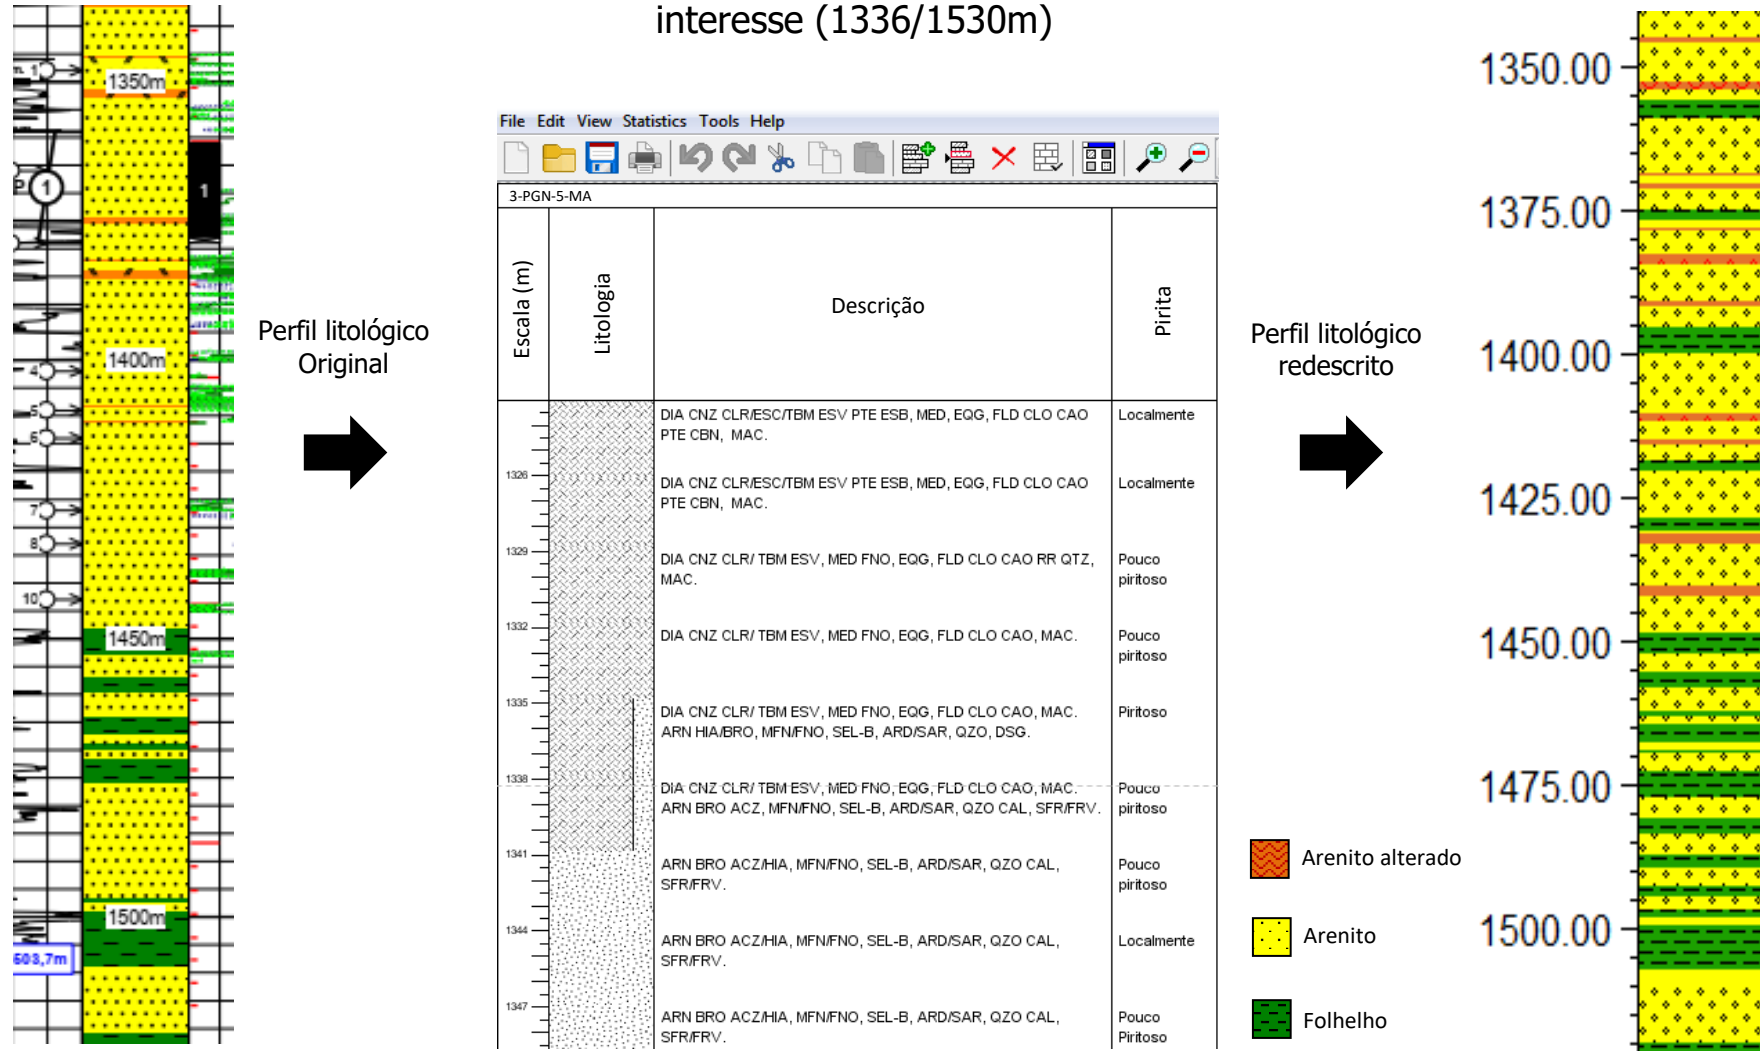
interesse (1336/1530m)

1350m
1400m
1450m
1500m
603,7m

Perfil litológico Original

File Edit View Statistics Tools Help

3-PGN-5-MA

| Escala (m) | Litologia | Descrição | Pirita |
|---|---|---|---|
| | | DIA CNZ CLR/ESC/TBM ESV PTE ESB, MED, EQG, FLD CLO CAO PTE CBN, MAC. | Localmente |
| 1326 | | DIA CNZ CLR/ESC/TBM ESV PTE ESB, MED, EQG, FLD CLO CAO PTE CBN, MAC. | Localmente |
| 1329 | | DIA CNZ CLR/ TBM ESV, MED FNO, EQG, FLD CLO CAO RR QTZ, MAC. | Pouco piritoso |
| 1332 | | DIA CNZ CLR/ TBM ESV, MED FNO, EQG, FLD CLO CAO, MAC. | Pouco piritoso |
| 1335 | | DIA CNZ CLR/ TBM ESV, MED FNO, EQG, FLD CLO CAO, MAC. ARN HIA/BRO, MFN/FNO, SEL-B, ARD/SAR, QZO, DSG. | Piritoso |
| 1338 | | DIA CNZ CLR/ TBM ESV, MED FNO, EQG, FLD CLO CAO, MAC. ARN BRO ACZ, MFN/FNO, SEL-B, ARD/SAR, QZO CAL, SFR/FRV. | Pouco piritoso |
| 1341 | | ARN BRO ACZ/HIA, MFN/FNO, SEL-B, ARD/SAR, QZO CAL, SFR/FRV. | Pouco piritoso |
| 1344 | | ARN BRO ACZ/HIA, MFN/FNO, SEL-B, ARD/SAR, QZO CAL, SFR/FRV. | Localmente |
| 1347 | | ARN BRO ACZ/HIA, MFN/FNO, SEL-B, ARD/SAR, QZO CAL, SFR/FRV. | Pouco Piritoso |

Perfil litológico redescrito

Arenito alterado
Arenito
Folhelho

1350.00
1375.00
1400.00
1425.00
1450.00
1475.00
1500.00